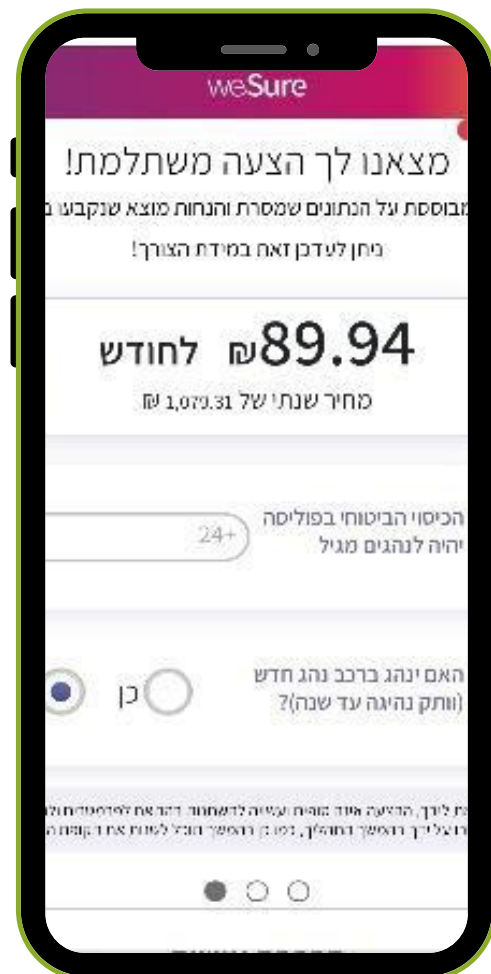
weSure

מצאנו לך הצעה משתלמת!

מבוססת על הנתונים שמסרת והנחות מוצא שנקבעו ב

ניתן לעדכן זאת במידת הצורך!

89.94₪ לחודש

מחיר שנתי של 1,079.31 ₪

הכיסוי הביטוחי בפוליסה יהיה לנהגים מגיל

24+

האם ינהג ברכב נהג חדש (וותק נהיגה עד שנה)?

כן

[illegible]

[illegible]